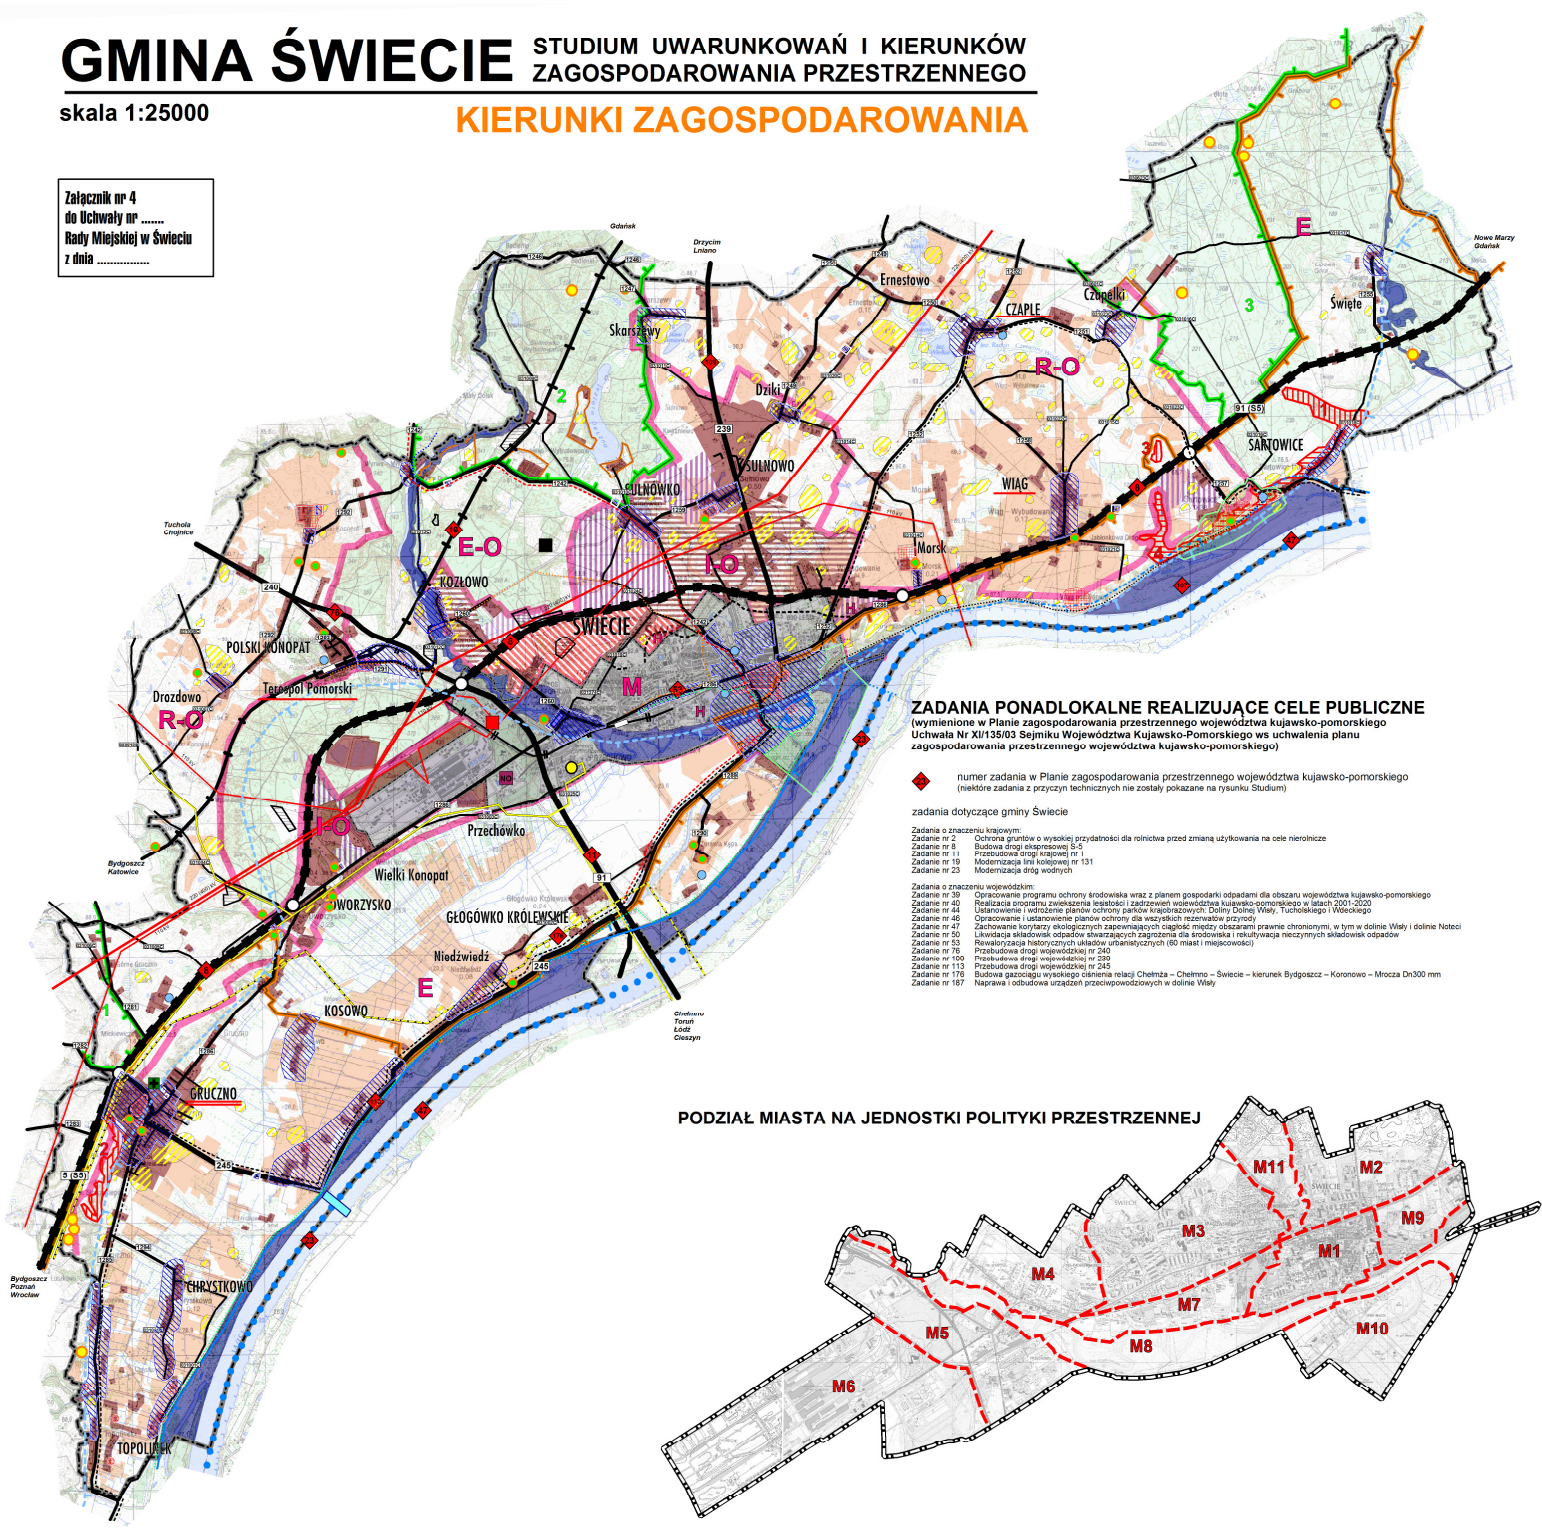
GMINA ŚWIECIE
STUDIUM UWARUNKOWAŃ I KIERUNKÓW ZAGOSPODAROWANIA PRZESTRZENNEGO
skala 1:25000
KIERUNKI ZAGOSPODAROWANIA

Załącznik nr 4
do Uchwały nr .......
Rady Miejskiej w Świeciu
z dnia ...............

Gdańsk
Drzycim Lniano
Nowe Marzy Gdańsk
Tuchola Chojnice
Bydgoszcz Katowice
Bydgoszcz Poznań Wrocław
Grudziądz Toruń Łódź Cieszyn

Skarszewy
Ernestowo
CZAPLE
Czapelki
Święte
Dziki
SULNOWO
SULNOWKO
SARTOWICE
WIĄG
Morsk
KOZŁOWO
ŚWIECIE
POLSKI KONOPAT
Drozdowo
Terespol Pomorski
Przechówko
Wielki Konopat
DWORZYSKO
GŁOGÓWKO KRÓLEWSKIE
Niedźwiedź
KOSOWO
GRUCZNO
CHRYSTKOWO
TOPOLINEK

E
E-O
I-O
R-O
M
H
E
1
2
3
239
91 (S5)
91
240
245
5 (S5)

ZADANIA PONADLOKALNE REALIZUJĄCE CELE PUBLICZNE
(wymienione w Planie zagospodarowania przestrzennego województwa kujawsko-pomorskiego Uchwała Nr XI/135/03 Sejmiku Województwa Kujawsko-Pomorskiego ws uchwalenia planu zagospodarowania przestrzennego województwa kujawsko-pomorskiego)

numer zadania w Planie zagospodarowania przestrzennego województwa kujawsko-pomorskiego
(niektóre zadania z przyczyn technicznych nie zostały pokazane na rysunku Studium)

zadania dotyczące gminy Świecie

Zadania o znaczeniu krajowym:
Zadanie nr 2 Ochrona gruntów o wysokiej przydatności dla rolnictwa przed zmianą użytkowania na cele nierolnicze
Zadanie nr 8 Budowa drogi ekspresowej S-5
Zadanie nr 11 Przebudowa drogi krajowej nr 1
Zadanie nr 19 Modernizacja linii kolejowej nr 131
Zadanie nr 23 Modernizacja dróg wodnych

Zadania o znaczeniu wojewódzkim:
Zadanie nr 39 Opracowanie programu ochrony środowiska wraz z planem gospodarki odpadami dla obszaru województwa kujawsko-pomorskiego
Zadanie nr 40 Realizacja programu zwiększenia lesistości i zadrzewień województwa kujawsko-pomorskiego w latach 2001-2020
Zadanie nr 44 Ustanowienie i wdrożenie planów ochrony parków krajobrazowych: Doliny Dolnej Wisły, Tucholskiego i Wdeckiego
Zadanie nr 46 Opracowanie i ustanowienie planów ochrony dla wszystkich rezerwatów przyrody
Zadanie nr 47 Zachowanie korytarzy ekologicznych zapewniających ciągłość między obszarami prawnie chronionymi, w tym w dolinie Wisły i dolinie Noteci
Zadanie nr 50 Likwidacja składowisk odpadów stwarzających zagrożenia dla środowiska i rekultywacja nieczynnych składowisk odpadów
Zadanie nr 53 Rewaloryzacja historycznych układów urbanistycznych (60 miast i miejscowości)
Zadanie nr 76 Przebudowa drogi wojewódzkiej nr 240
Zadanie nr 100 Przebudowa drogi wojewódzkiej nr 239
Zadanie nr 113 Przebudowa drogi wojewódzkiej nr 245
Zadanie nr 176 Budowa gazociągu wysokiego ciśnienia relacji Chełmża – Chełmno – Świecie – kierunek Bydgoszcz – Koronowo – Mrocza Dn300 mm
Zadanie nr 187 Naprawa i odbudowa urządzeń przeciwpowodziowych w dolinie Wisły

PODZIAŁ MIASTA NA JEDNOSTKI POLITYKI PRZESTRZENNEJ
M11
M2
M3
M9
M1
M4
M7
M5
M8
M10
M6